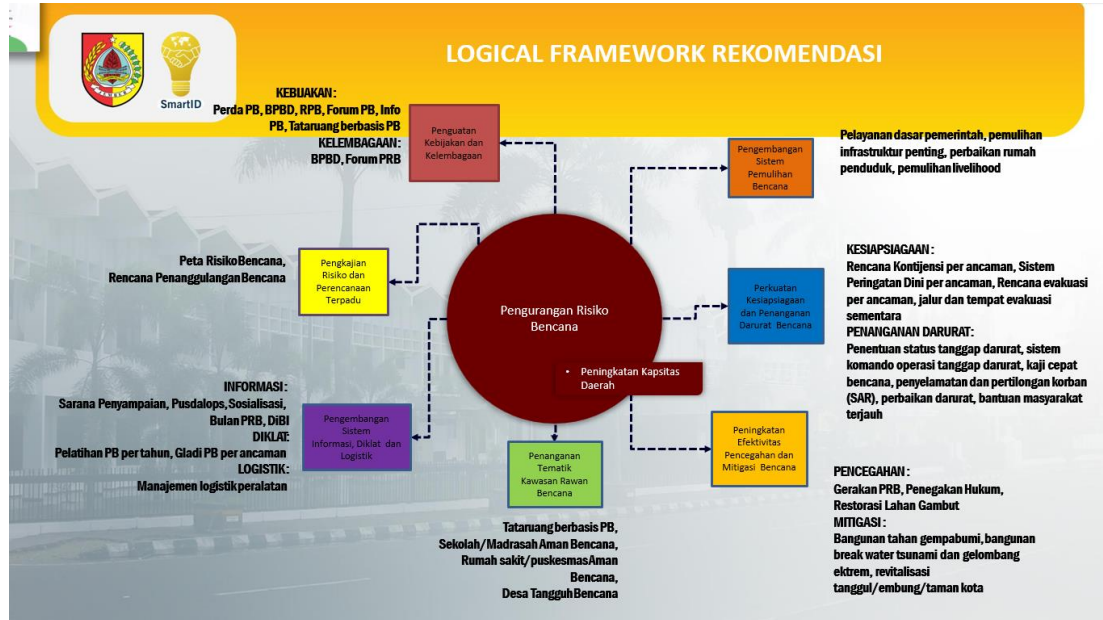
SmartID

LOGICAL FRAMEWORK REKOMENDASI

KEBIJAKAN :
Perda PB, BPBD, RPB, Forum PB, Info PB, Tataruang berbasis PB
KELEMBAGAAN :
BPBD, Forum PRB

Penguatan Kebijakan dan Kelembagaan

Pengembangan Sistem Pemulihan Bencana

Pelayanan dasar pemerintah, pemulihan infrastruktur penting, perbaikan rumah penduduk, pemulihan livelihood

Peta Risiko Bencana, Rencana Penanggulangan Bencana

Pengkajian Risiko dan Perencanaan Terpadu

Pengurangan Risiko Bencana

KESIAPSIAGAAN :
Rencana Kontijensi per ancaman, Sistem Peringatan Dini per ancaman, Rencana evakuasi per ancaman, jalur dan tempat evakuasi sementara
PENANGANAN DARURAT :
Penentuan status tanggap darurat, sistem komando operasi tanggap darurat, kaji cepat bencana, penyelamatan dan pertilongan korban (SAR), perbaikan darurat, bantuan masyarakat terjauh

Perkuatan Kesiapsiagaan dan Penanganan Darurat Bencana

• Peningkatan Kapsitas Daerah

INFORMASI :
Sarana Penyampaian, Pusdalops, Sosialisasi, Bulan PRB, DiBI
DIKLAT:
Pelatihan PB per tahun, Gladi PB per ancaman
LOGISTIK :
Manajemen logistik peralatan

Pengembangan Sistem Informasi, Diklat dan Logistik

Penanganan Tematik Kawasan Rawan Bencana

Peningkatan Efektivitas Pencegahan dan Mitigasi Bencana

PENCEGAHAN :
Gerakan PRB, Penegakan Hukum, Restorasi Lahan Gambut
MITIGASI :
Bangunan tahan gempabumi, bangunan break water tsunami dan gelombang ektrem, revitalisasi tanggul/embung/taman kota

Tataruang berbasis PB, Sekolah/Madrasah Aman Bencana, Rumah sakit/puskesmas Aman Bencana, Desa Tangguh Bencana